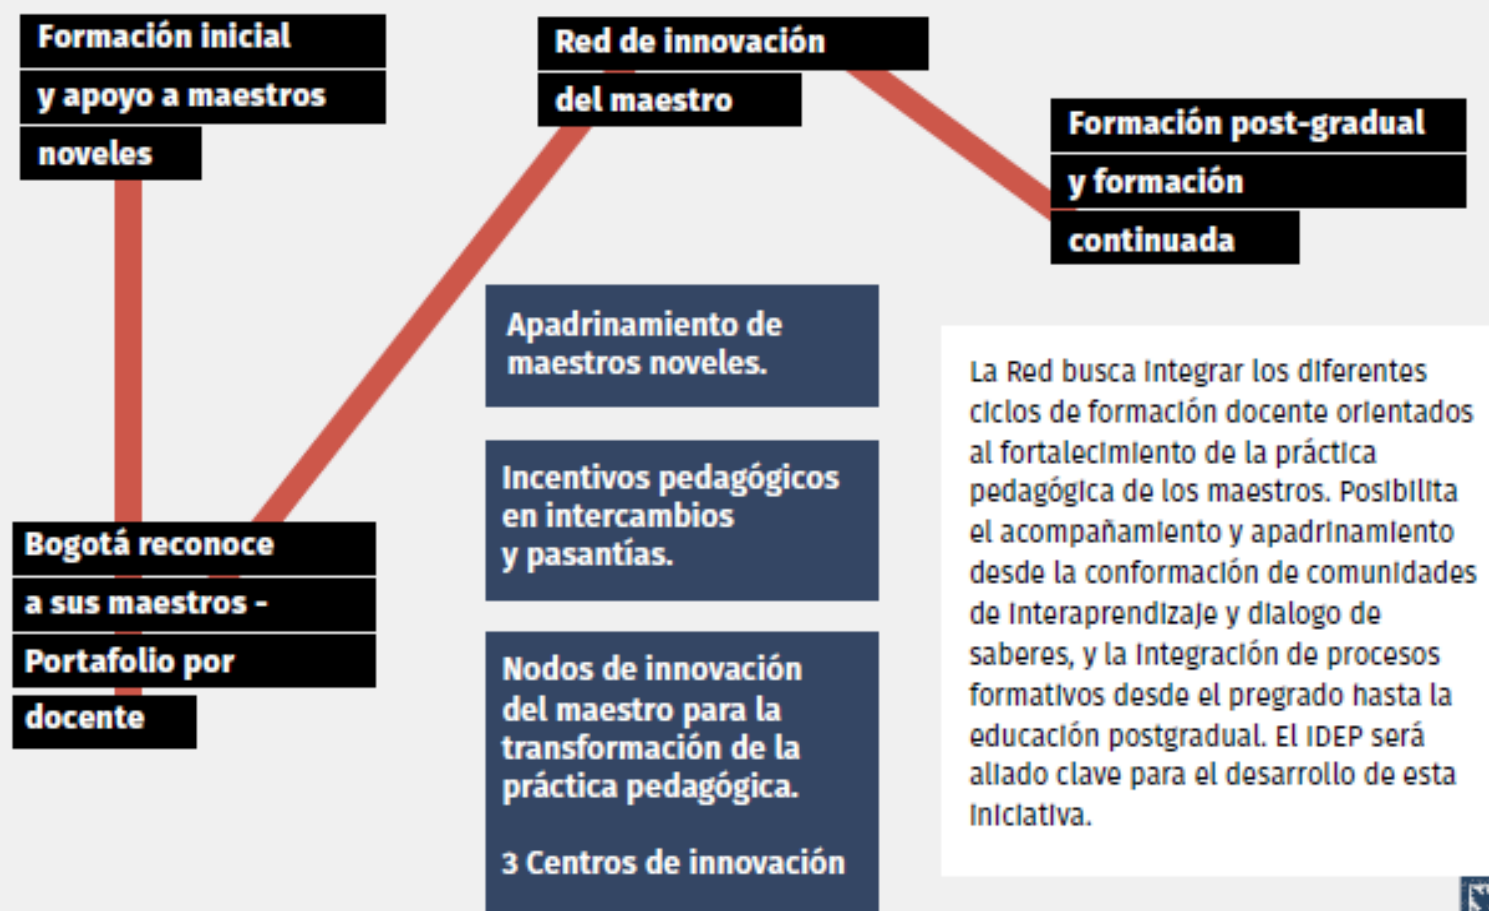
Formación inicial y apoyo a maestros noveles

Red de innovación del maestro

Formación post-gradual y formación continuada

Apadrinamiento de maestros noveles.

Incentivos pedagógicos en intercambios y pasantías.

Nodos de innovación del maestro para la transformación de la práctica pedagógica.

3 Centros de innovación

Bogotá reconoce a sus maestros - Portafolio por docente

La Red busca integrar los diferentes ciclos de formación docente orientados al fortalecimiento de la práctica pedagógica de los maestros. Posibilita el acompañamiento y apadrinamiento desde la conformación de comunidades de interaprendizaje y dialogo de saberes, y la integración de procesos formativos desde el pregrado hasta la educación postgradual. El IDEP será aliado clave para el desarrollo de esta iniciativa.